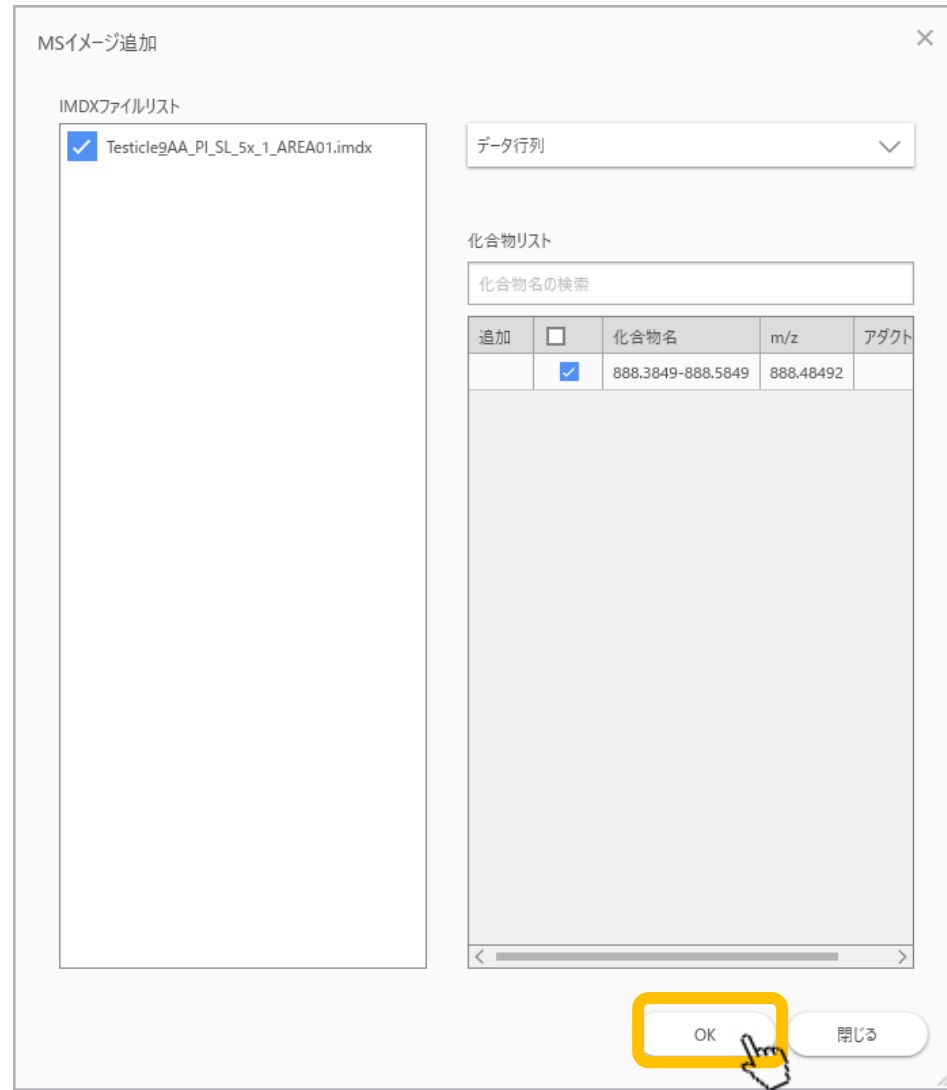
MSイメージ追加

×

IMDXファイルリスト

Testicle9AA_PI_SL_5x_1_AREA01.imdx

データ行列

化合物リスト

化合物名の検索

| 追加 | | 化合物名 | m/z | アダクト |
|---|---|---|---|---|
| | | 888.3849-888.5849 | 888.48492 | |

OK

閉じる